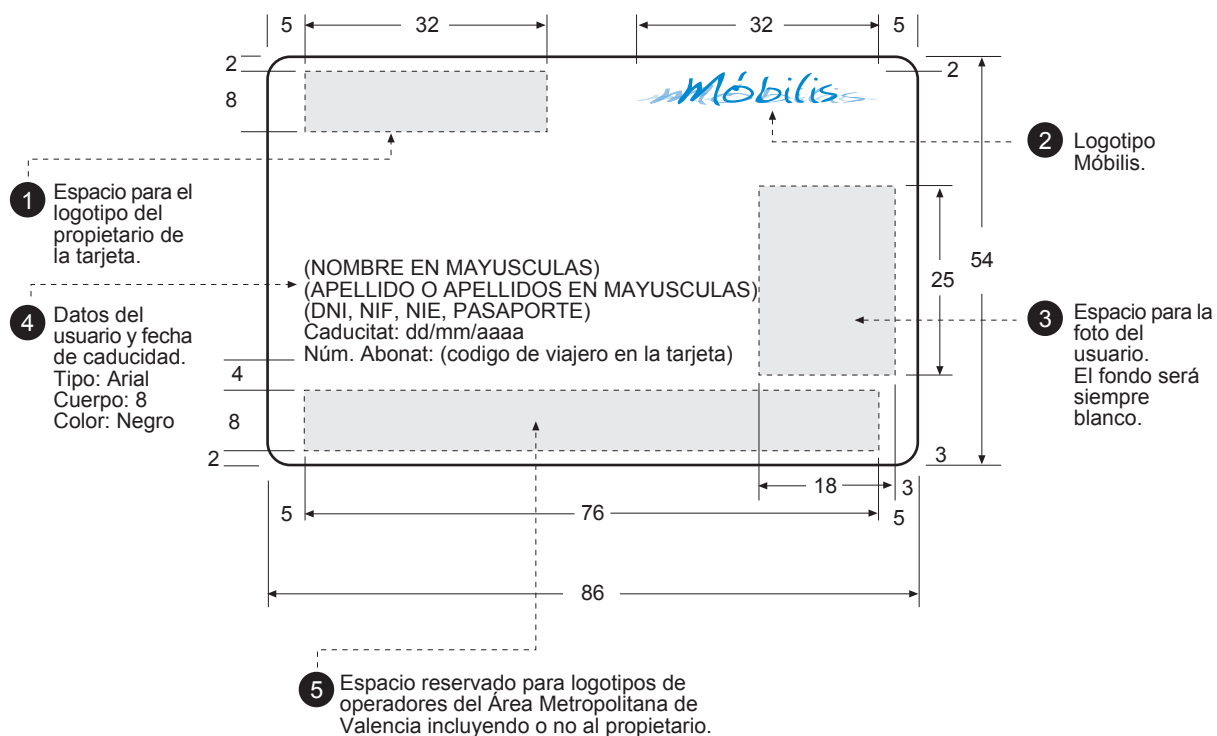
5 32 32 5

2 2

8

Móbilis

2 Logotipo Móbilis.

1 Espacio para el logotipo del propietario de la tarjeta.

54

25

(NOMBRE EN MAYUSCULAS)
(APELLIDO O APELLIDOS EN MAYUSCULAS)
(DNI, NIF, NIE, PASAPORTE)
Caducitat: dd/mm/aaaa
Núm. Abonat: (codigo de viajero en la tarjeta)

4 Datos del usuario y fecha de caducidad. Tipo: Arial Cuerpo: 8 Color: Negro

3 Espacio para la foto del usuario. El fondo será siempre blanco.

4

8

2 3

18 3

5 76 5

86

5 Espacio reservado para logotipos de operadores del Área Metropolitana de Valencia incluyendo o no al propietario.